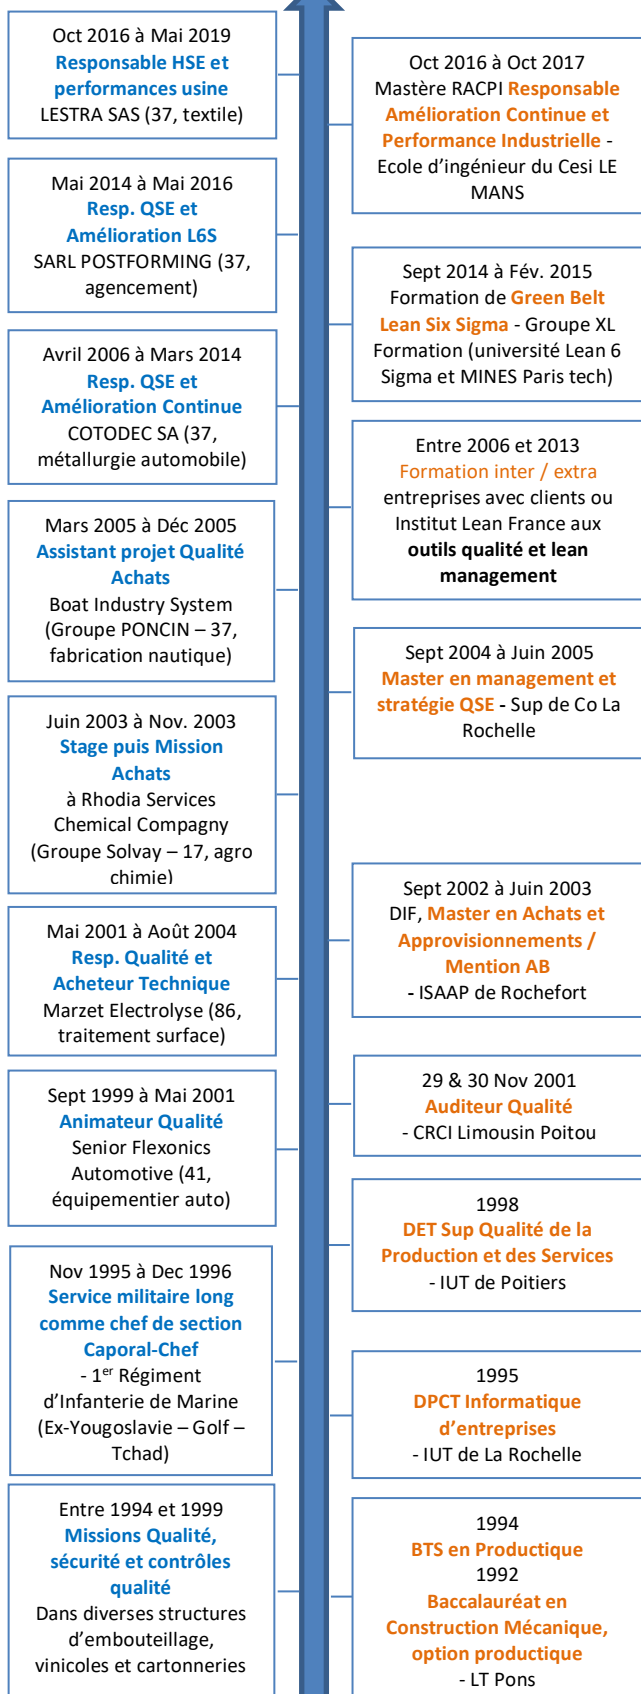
Oct 2016 à Mai 2019
Responsable HSE et performances usine
LESTRA SAS (37, textile)

Mai 2014 à Mai 2016
Resp. QSE et Amélioration L6S
SARL POSTFORMING (37, agencement)

Avril 2006 à Mars 2014
Resp. QSE et Amélioration Continue
COTODEC SA (37, métallurgie automobile)

Mars 2005 à Déc 2005
Assistant projet Qualité Achats
Boat Industry System (Groupe PONCIN – 37, fabrication nautique)

Juin 2003 à Nov. 2003
Stage puis Mission Achats
à Rhodia Services Chemical Compagny (Groupe Solvay – 17, agro chimie)

Mai 2001 à Août 2004
Resp. Qualité et Acheteur Technique
Marzet Electrolyse (86, traitement surface)

Sept 1999 à Mai 2001
Animateur Qualité
Senior Flexonics Automotive (41, équipementier auto)

Nov 1995 à Dec 1996
Service militaire long comme chef de section Caporal-Chef
- 1$^{er}$ Régiment d'Infanterie de Marine (Ex-Yougoslavie – Golf – Tchad)

Entre 1994 et 1999
Missions Qualité, sécurité et contrôles qualité
Dans diverses structures d'embouteillage, vinicoles et cartonneries

Oct 2016 à Oct 2017
Mastère RACPI Responsable Amélioration Continue et Performance Industrielle - Ecole d'ingénieur du Cesi LE MANS

Sept 2014 à Fév. 2015
Formation de Green Belt Lean Six Sigma - Groupe XL Formation (université Lean 6 Sigma et MINES Paris tech)

Entre 2006 et 2013
Formation inter / extra entreprises avec clients ou Institut Lean France aux outils qualité et lean management

Sept 2004 à Juin 2005
Master en management et stratégie QSE - Sup de Co La Rochelle

Sept 2002 à Juin 2003
DIF, Master en Achats et Approvisionnements / Mention AB
- ISAAP de Rochefort

29 & 30 Nov 2001
Auditeur Qualité
- CRCI Limousin Poitou

1998
DET Sup Qualité de la Production et des Services
- IUT de Poitiers

1995
DPCT Informatique d'entreprises
- IUT de La Rochelle

1994
BTS en Productique
1992
Baccalauréat en Construction Mécanique, option productique
- LT Pons